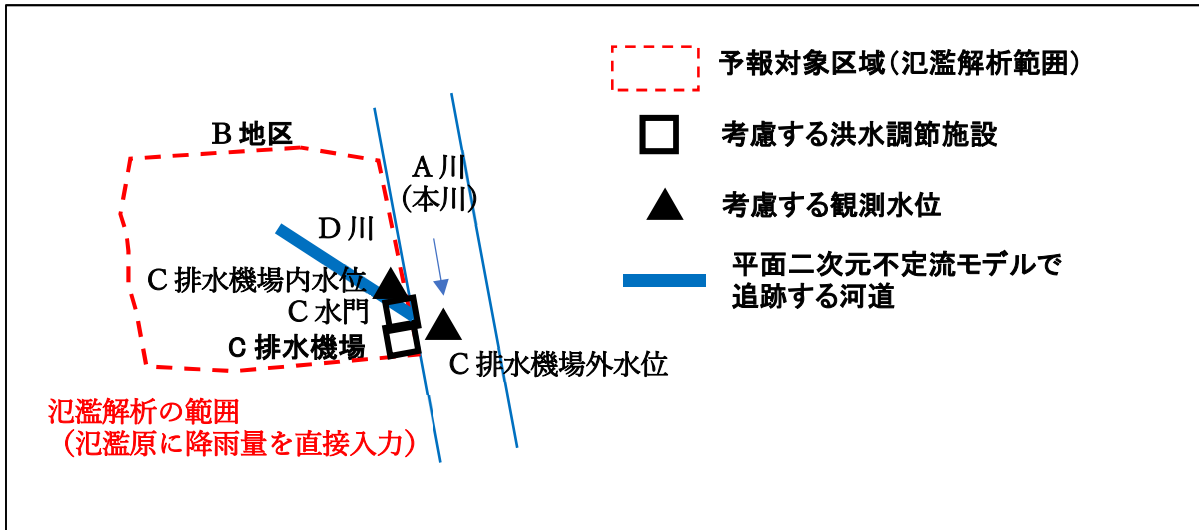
予報対象区域（氾濫解析範囲）

考慮する洪水調節施設

考慮する観測水位

平面二次元不定流モデルで追跡する河道

B 地区

A 川
（本川）

D 川

C 排水機場内水位

C 水門

C 排水機場

C 排水機場外水位

氾濫解析の範囲
（氾濫原に降雨量を直接入力）